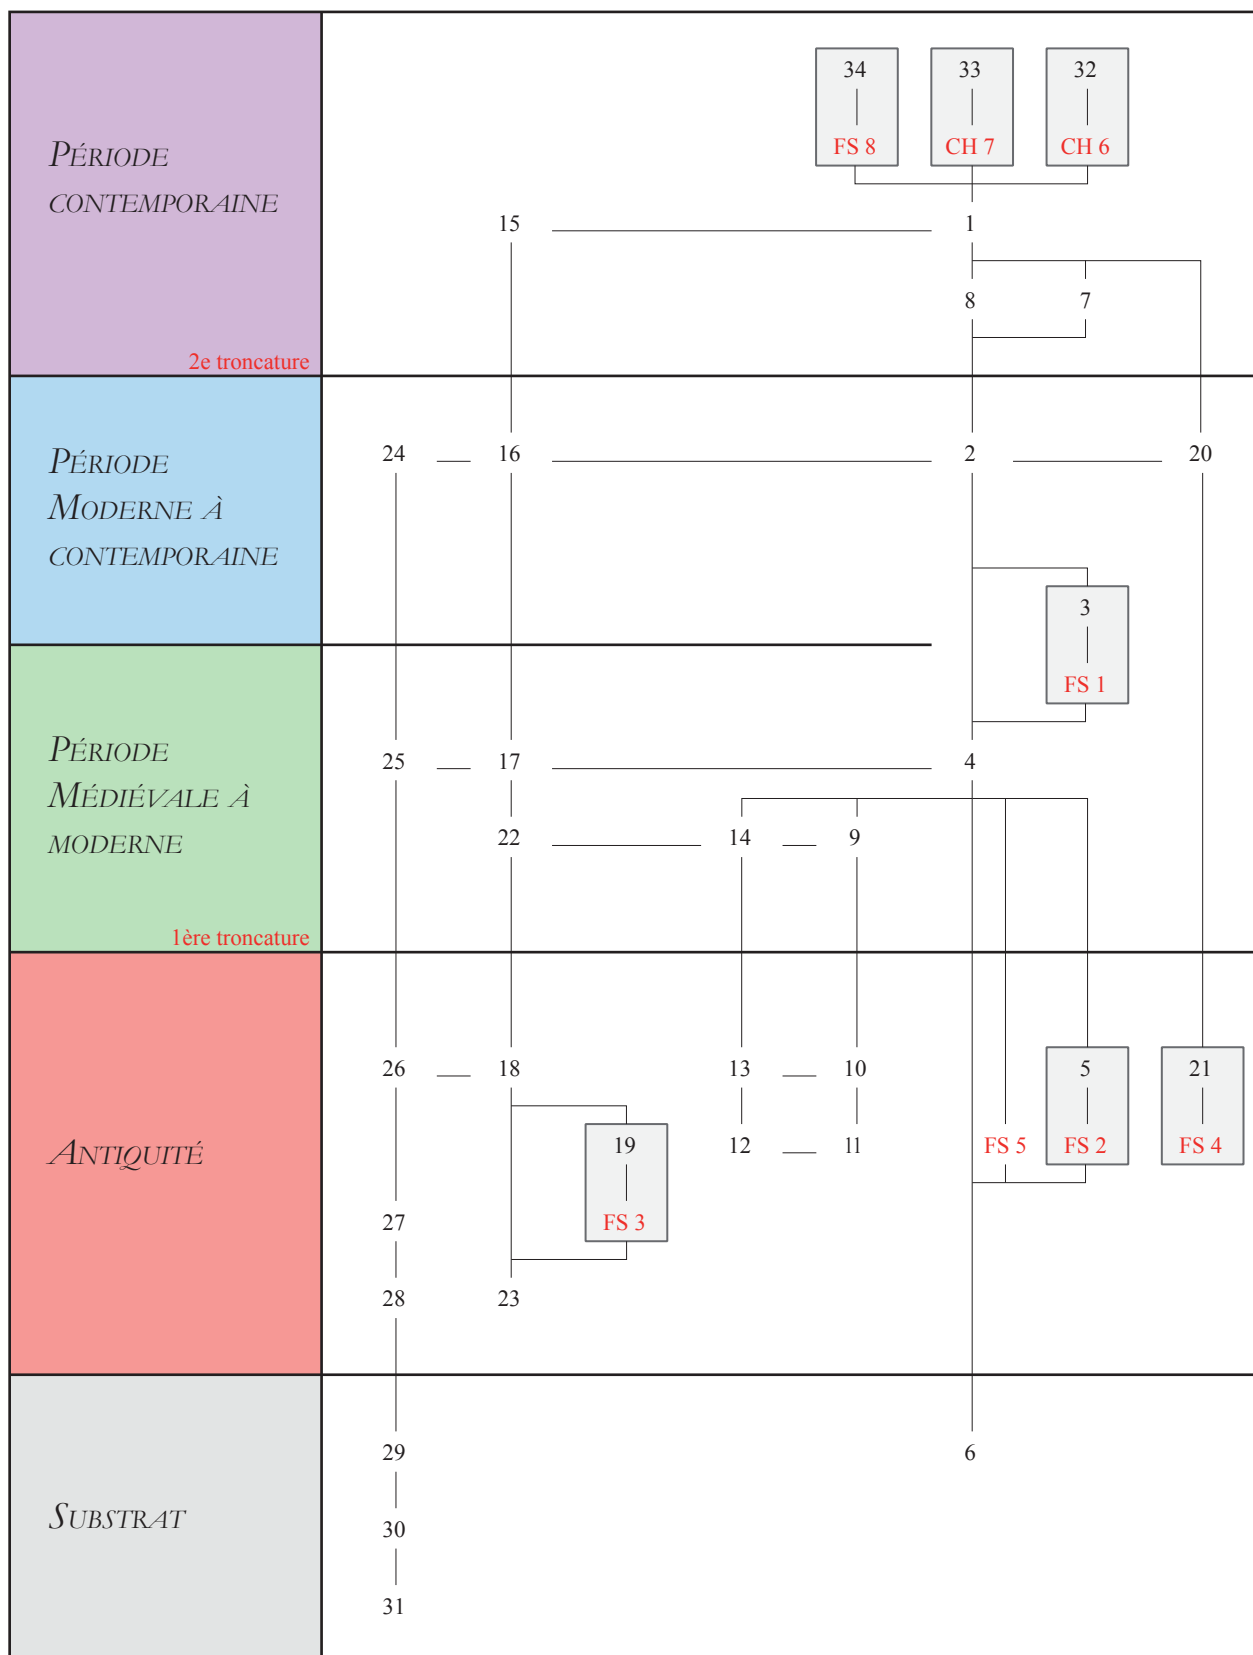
PÉRIODE CONTEMPORAINE

2e troncature

34 FS 8
33 CH 7
32 CH 6

15 1

8 7

PÉRIODE MODERNE À CONTEMPORAINE

24 16 2 20

3 FS 1

PÉRIODE MÉDIÉVALE À MODERNE

25 17 4

22 14 9

1ère troncature

ANTIQUITÉ

26 18 13 10 5 21

19 FS 3

12 11 FS 5 FS 2 FS 4

27

28 23

SUBSTRAT

29 6

30

31